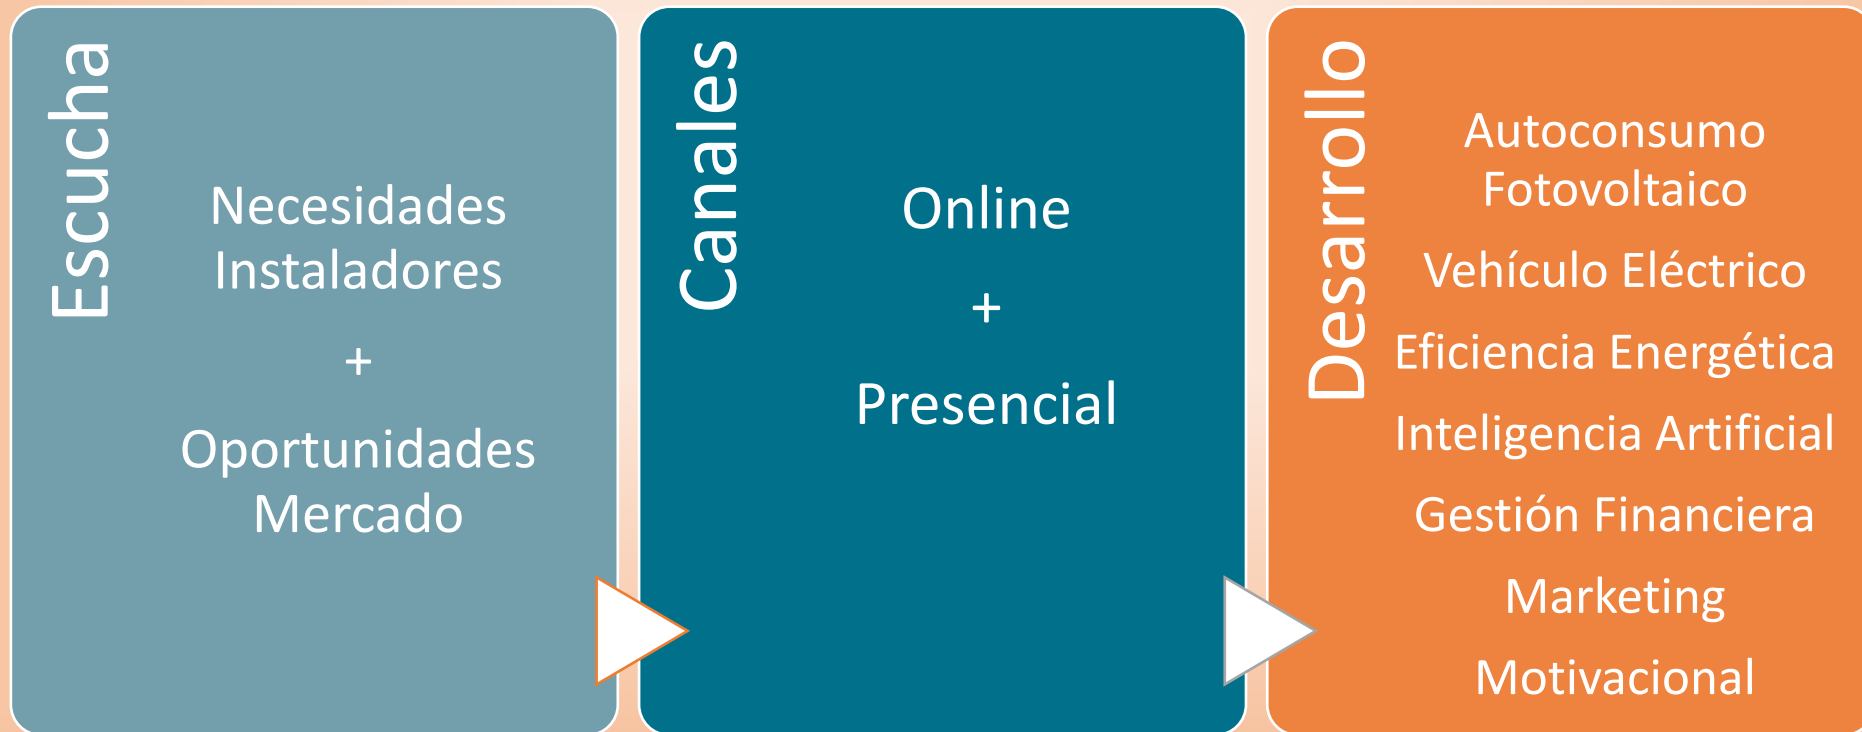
Escucha

Necesidades Instaladores

+

Oportunidades Mercado

Canales

Online

+

Presencial

Desarrollo

Autoconsumo Fotovoltaico

Vehículo Eléctrico

Eficiencia Energética

Inteligencia Artificial

Gestión Financiera

Marketing

Motivacional